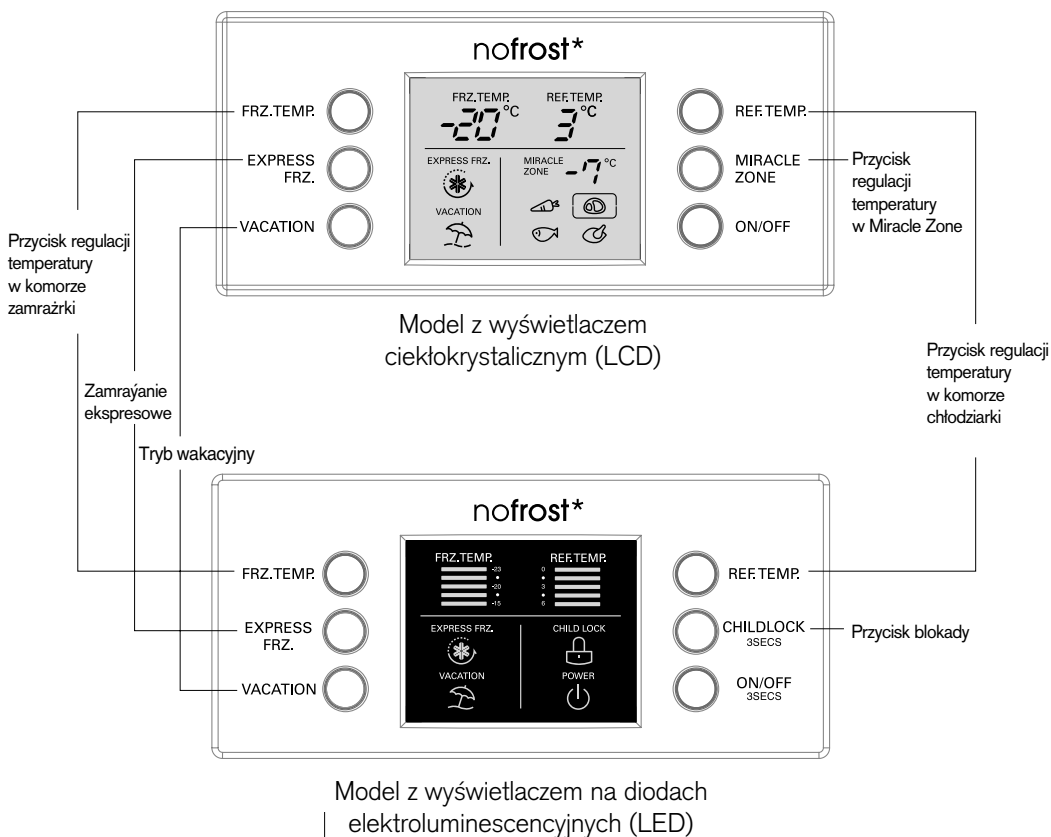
nofrost*

FRZ.TEMP.

EXPRESS FRZ.

VACATION

FRZ.TEMP. -20°C

REF.TEMP. 3°C

EXPRESS FRZ.

VACATION

MIRACLE ZONE -7°C

REF.TEMP.

MIRACLE ZONE

ON/OFF

Przycisk regulacji temperatury w Miracle Zone

Przycisk regulacji temperatury w komorze zamrażrki

Model z wyświetlaczem ciekłokrystalicznym (LCD)

Przycisk regulacji temperatury w komorze chłodziarki

Zamraýanie ekspresowe

Tryb wakacyjny

nofrost*

FRZ.TEMP.

EXPRESS FRZ.

VACATION

FRZ.TEMP.

-23

-20

-15

REF.TEMP.

0

3

6

EXPRESS FRZ.

VACATION

CHILD LOCK

POWER

REF.TEMP.

CHILDLOCK 3SECS

ON/OFF 3SECS

Przycisk blokady

Model z wyświetlaczem na diodach elektroluminescencyjnych (LED)